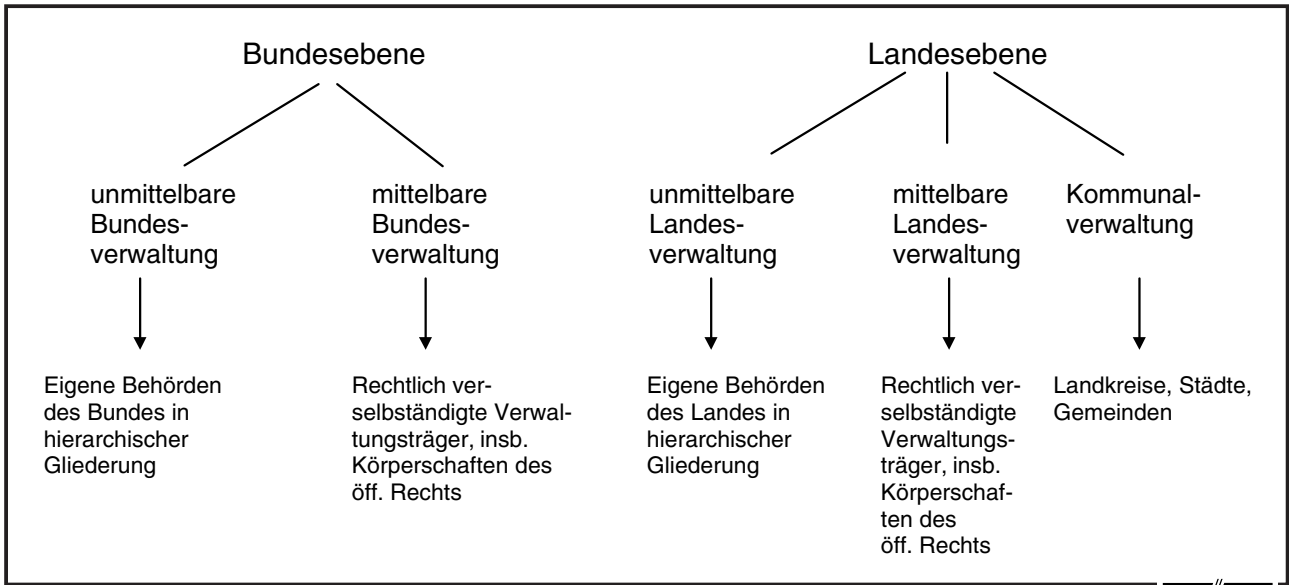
Bundesebene

Landesebene

unmittelbare Bundesverwaltung

Eigene Behörden des Bundes in hierarchischer Gliederung

mittelbare Bundesverwaltung

Rechtlich verselbständigte Verwaltungsträger, insb. Körperschaften des öff. Rechts

unmittelbare Landesverwaltung

Eigene Behörden des Landes in hierarchischer Gliederung

mittelbare Landesverwaltung

Rechtlich verselbständigte Verwaltungsträger, insb. Körperschaften des öff. Rechts

Kommunalverwaltung

Landkreise, Städte, Gemeinden